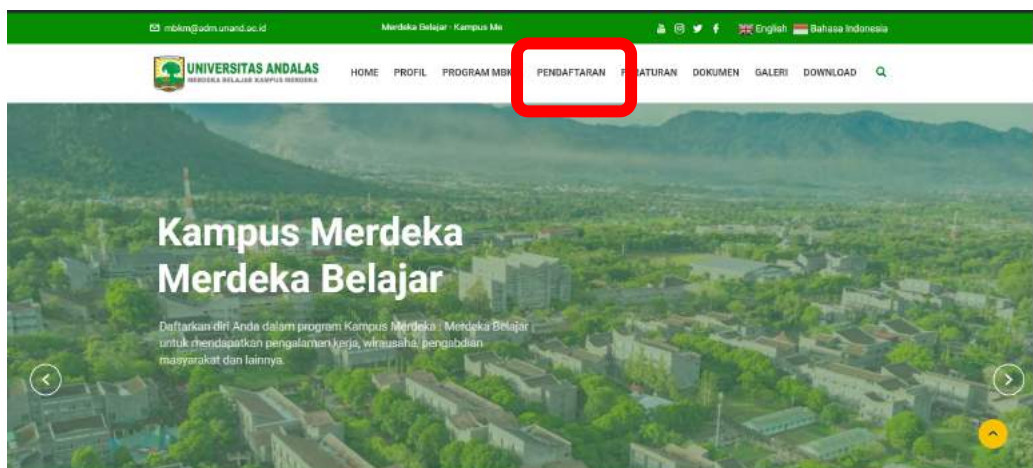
mbkm@adm.unand.ac.id

Merdeka Belajar - Kampus Me

English Bahasa Indonesia

UNIVERSITAS ANDALAS
MERDEKA BELAJAR KAMPUS MERDEKA

HOME PROFIL PROGRAM MBK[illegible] PENDAFTARAN P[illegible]ATURAN DOKUMEN GALERI DOWNLOAD

Kampus Merdeka Merdeka Belajar

Daftarkan diri Anda dalam program Kampus Merdeka : Merdeka Belajar untuk mendapatkan pengalaman kerja, wirausaha, pengabdian masyarakat dan lainnya.